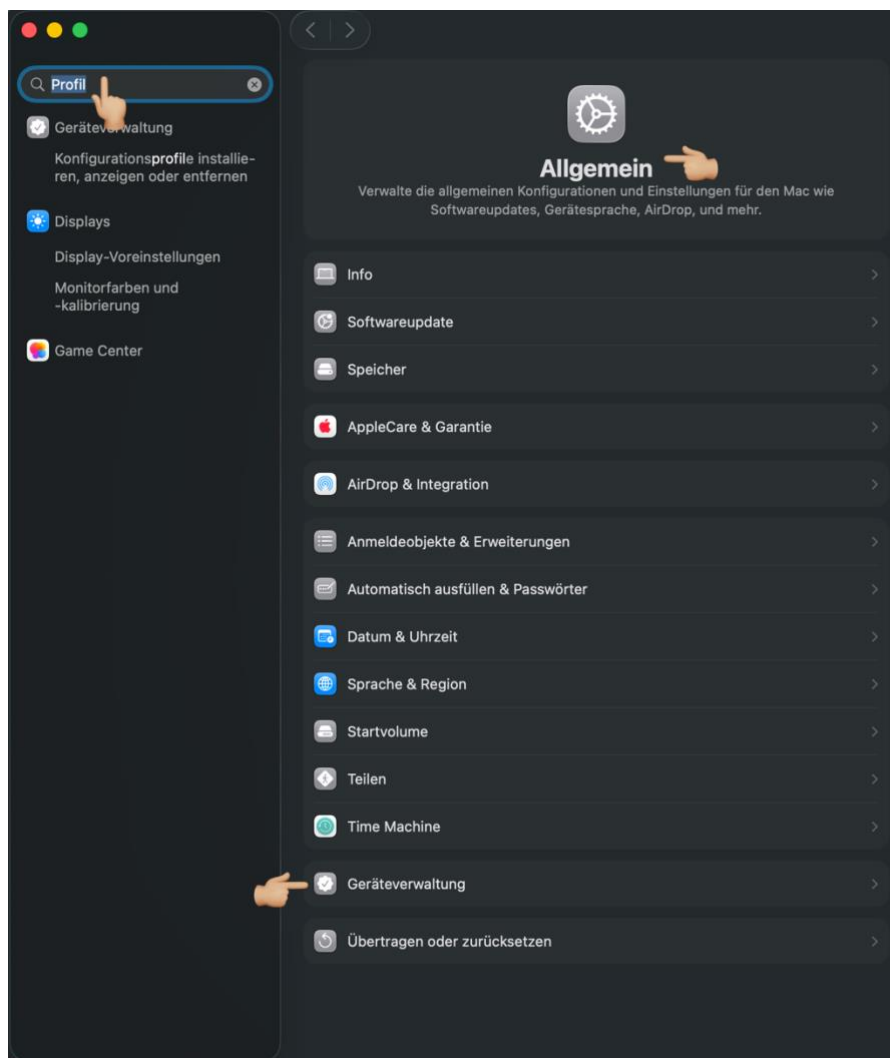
Profil

Geräteverwaltung

Konfigurationsprofile installieren, anzeigen oder entfernen

Displays

Display-Voreinstellungen

Monitorfarben und -kalibrierung

Game Center

Allgemein

Verwalte die allgemeinen Konfigurationen und Einstellungen für den Mac wie Softwareupdates, Gerätesprache, AirDrop, und mehr.

Info

Softwareupdate

Speicher

AppleCare & Garantie

AirDrop & Integration

Anmeldeobjekte & Erweiterungen

Automatisch ausfüllen & Passwörter

Datum & Uhrzeit

Sprache & Region

Startvolume

Teilen

Time Machine

Geräteverwaltung

Übertragen oder zurücksetzen